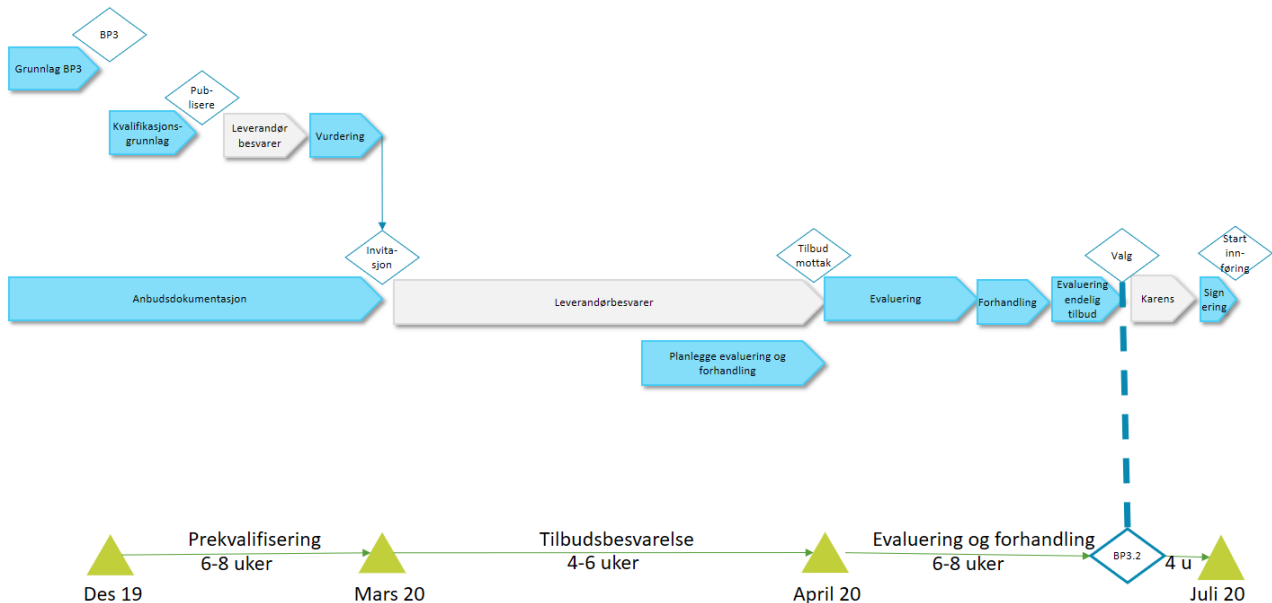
BP3

Grunnlag BP3

Publisere

Kvalifikasjonsgrunnlag

Leverandør besvarer

Vurdering

Invitasjon

Tilbud mottak

Valg

Start innføring

Anbudsdokumentasjon

Leverandørbesvarer

Evaluering

Forhandling

Evaluering endelig tilbud

Karens

Signering

Planlegge evaluering og forhandling

Prekvalifisering 6-8 uker

Tilbudsbesvarelse 4-6 uker

Evaluering og forhandling 6-8 uker

BP3.2

4 u

Des 19

Mars 20

April 20

Juli 20